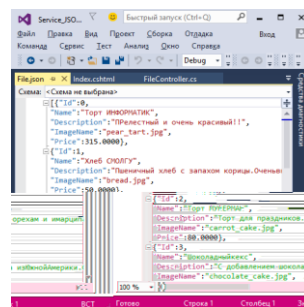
Service_ISO... Быстрый запуск (Ctrl+Q) Вход
Файл Правка Вид Проект Сборка Отладка
Команда Сервис Тест Анализ Окно Справка
Debug
File.json Index.cshtml FileController.cs
Схема: <Схема не выбрана>
[{"Id":0,
"Name":"Торт ИНФОРМАТИК",
"Description":"Прелестный и очень красивый!!",
"ImageName":"pear_tart.jpg",
"Price":315.0000},
{"Id":1,
"Name":"Хлеб СЮОЛГУ",
"Description":"Пшеничный хлеб с запахом корицы.Очень",
"ImageName":"bread.jpg",
"Price":50.0000},
орехам и имбир
"Id":2,
"Name":"Торт МИРЕРНИ",
"Description":"Торт для праздников.
"ImageName":"carrot_cake.jpg",
"Price":80.0000},
"Id":3,
"Name":"Шоколадникекс",
"Description":"С добавлением шокола
"ImageName":"chocolate_cake.jpg",
"Price":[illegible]
изйнюйАмерика.
100 %
1 ВСТ Готово Строка 1 Столбец 1